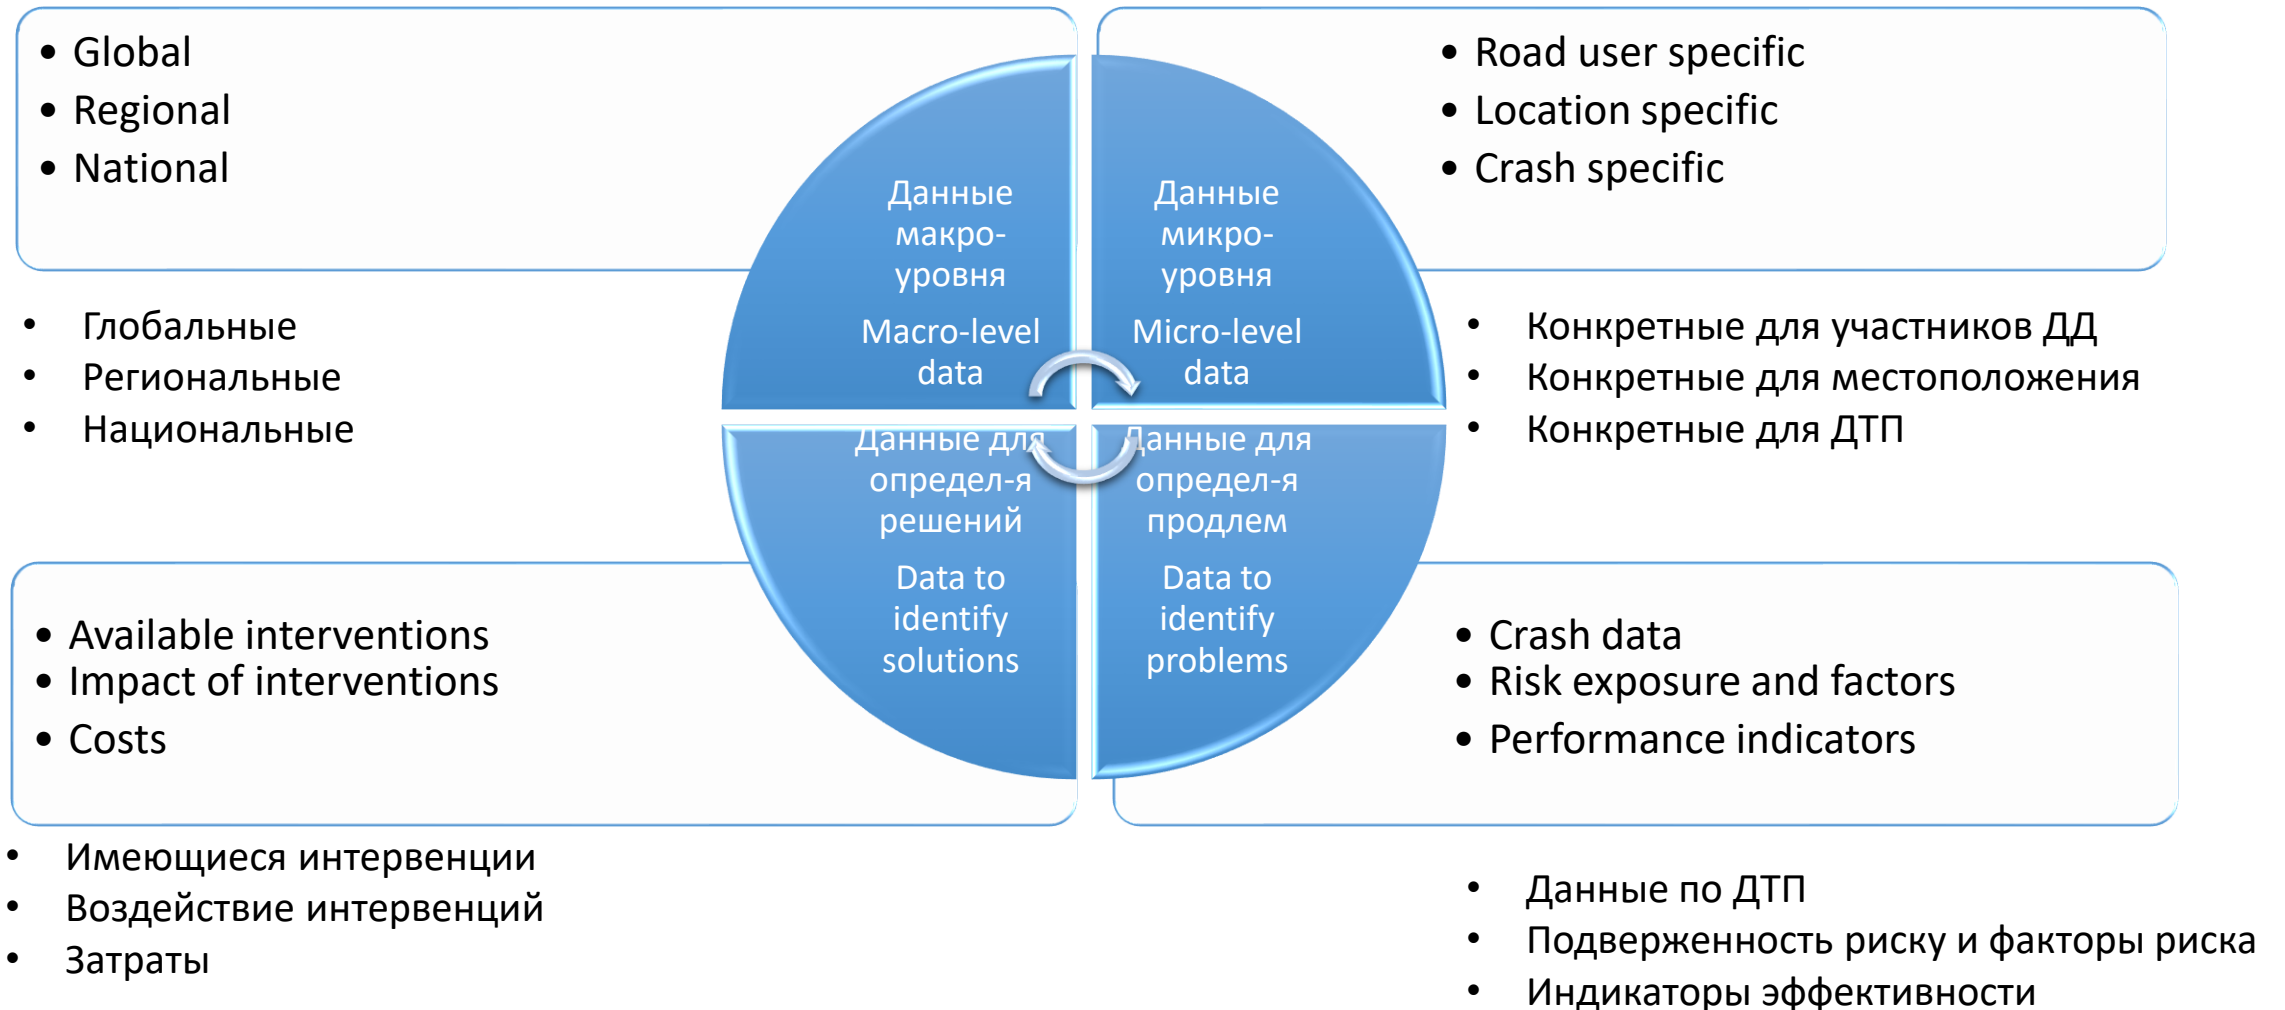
• Global
• Regional
• National

• Глобальные
• Региональные
• Национальные

Данные макро-уровня

Macro-level data

Данные микро-уровня

Micro-level data

• Road user specific
• Location specific
• Crash specific

• Конкретные для участников ДД
• Конкретные для местоположения
• Конкретные для ДТП

Данные для определ-я решений

Data to identify solutions

Данные для определ-я продлем

Data to identify problems

• Available interventions
• Impact of interventions
• Costs

• Имеющиеся интервенции
• Воздействие интервенций
• Затраты

• Crash data
• Risk exposure and factors
• Performance indicators

• Данные по ДТП
• Подверженность риску и факторы риска
• Индикаторы эффективности